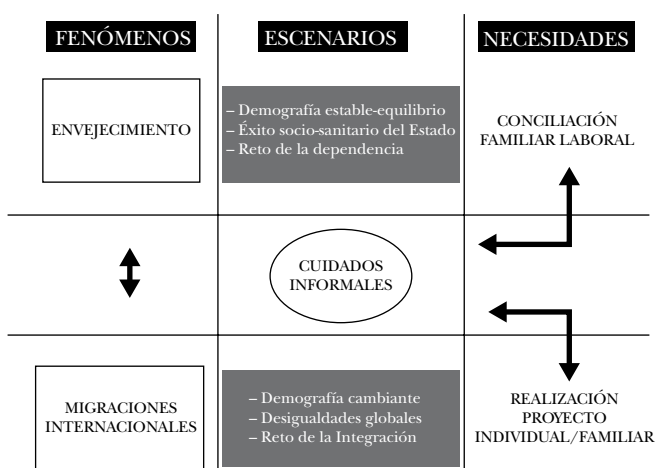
FENÓMENOS

ESCENARIOS

NECESIDADES

ENVEJECIMIENTO

– Demografía estable-equilibrio
– Éxito socio-sanitario del Estado
– Reto de la dependencia

CONCILIACIÓN FAMILIAR LABORAL

CUIDADOS INFORMALES

MIGRACIONES INTERNACIONALES

– Demografía cambiante
– Desigualdades globales
– Reto de la Integración

REALIZACIÓN PROYECTO INDIVIDUAL/FAMILIAR